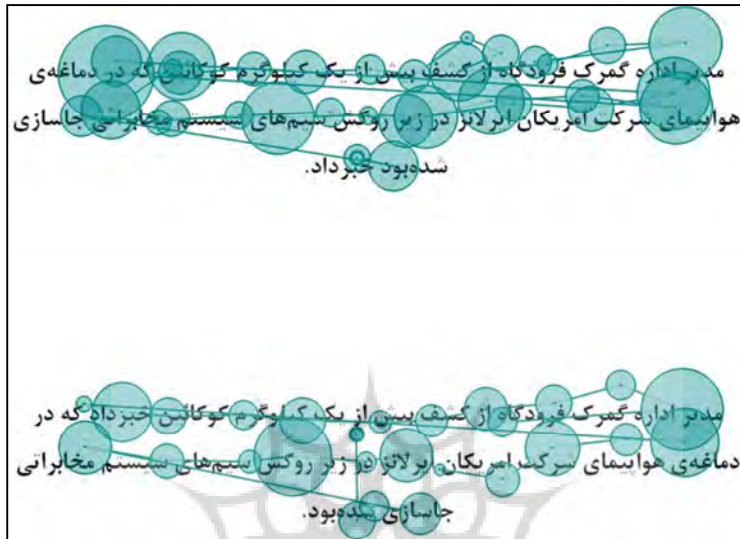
مدیر اداره گمرک فرودگاه از کشف بیش از یک کیلوگرم کوکائین که در دماغه‌ی هواپیمای شرکت آمریکن ایرلانز در زیر روکش سیم‌های سیستم مخابراتی جاسازی شده‌بود خبرداد.

مدیر اداره گمرک فرودگاه از کشف بیش از یک کیلوگرم کوکائین خبرداد که در دماغه‌ی هواپیمای شرکت امریکن ایرلانز در زیر روکش سیم‌های سیستم مخابراتی جاسازی شده‌بود.